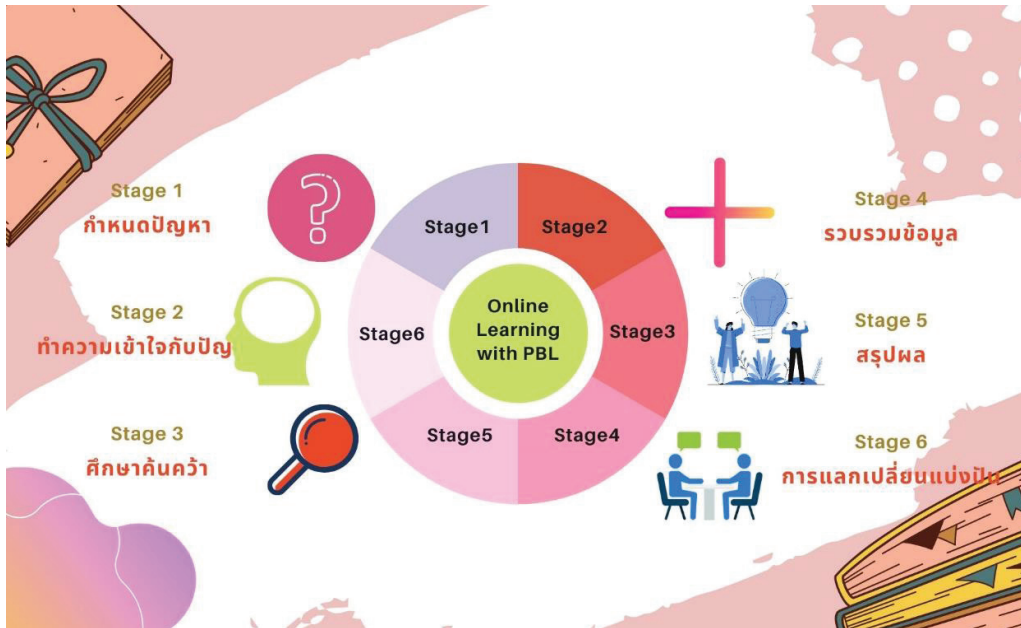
Stage 1
กำหนดปัญหา

Stage 2
ทำความเข้าใจกับปัญ

Stage 3
ศึกษาค้นคว้า

Stage1
Stage2
Stage3
Stage4
Stage5
Stage6

Online Learning with PBL

Stage 4
รวบรวมข้อมูล

Stage 5
สรุปผล

Stage 6
การแลกเปลี่ยนแบ่งปัน